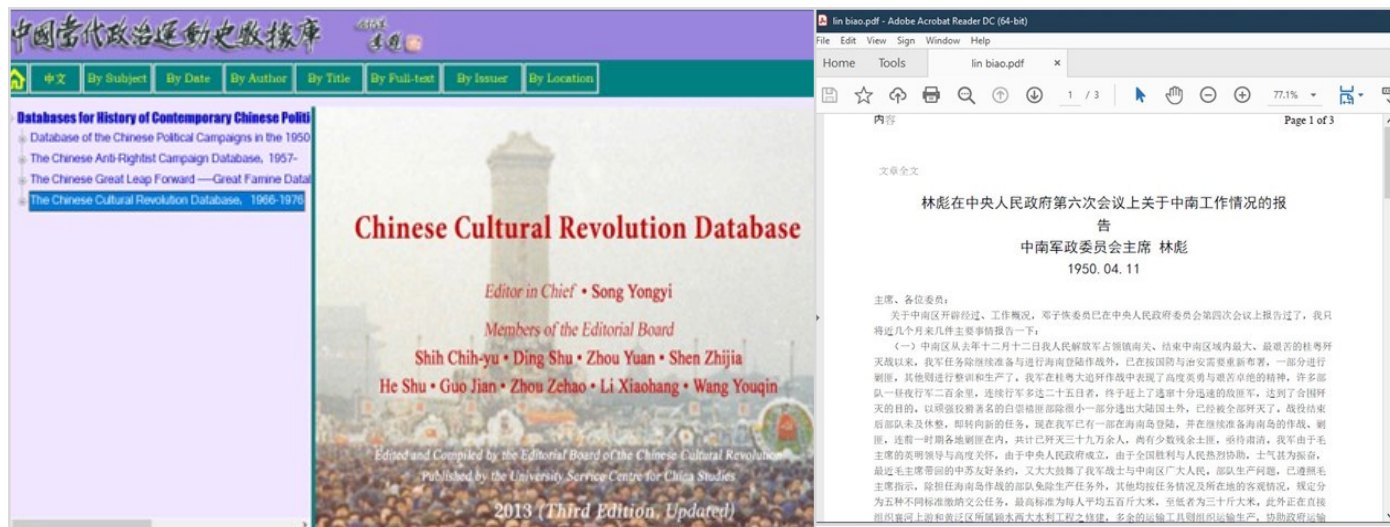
中國當代政治運動史數據庫

中文 | By Subject | By Date | By Author | By Title | By Full-text | By Issuer | By Location

Databases for History of Contemporary Chinese Politi
Database of the Chinese Political Campaigns in the 1950
The Chinese Anti-Rightist Campaign Database, 1957-
The Chinese Great Leap Forward —Great Famine Datal
The Chinese Cultural Revolution Database, 1966-1976

Chinese Cultural Revolution Database

Editor in Chief • Song Yongyi

Members of the Editorial Board

Shih Chih-yu • Ding Shu • Zhou Yuan • Shen Zhijia
He Shu • Guo Jian • Zhou Zehao • Li Xiaohang • Wang Youqin

Edited and Compiled by the Editorial Board of the Chinese Cultural Revolution
Published by the University Service Centre for China Studies

2013 (Third Edition, Updated)

lin biao.pdf - Adobe Acrobat Reader DC (64-bit)
File Edit View Sign Window Help
Home Tools lin biao.pdf ×
1 / 3 77.1%

内容 Page 1 of 3

文章全文

林彪在中央人民政府第六次会议上关于中南工作情况的报告
中南军政委员会主席 林彪
1950. 04. 11

主席、各位委员：
关于中南区开辟经过、工作概况，邓子恢委员已在中央人民政府委员会第四次会议上报告过了，我只将近几个月来几件主要事情报告一下：
（一）中南区从去年十二月十二日我人民解放军占领镇南关、结束中南区域内最大、最艰苦的桂粤两广战役以来，我军任务除继续准备与进行海南登陆作战外，已在按国防与治安需要重新布署，一部分进行剿匪，其他则进行整训和生产了。我军在桂粤大追歼作战中表现了高度英勇与艰苦卓绝的精神，许多部队一昼夜行军二百余里，连续行军多达二十五日者，终于赶上了逃窜十分迅速的敌匪军，达到了合围歼灭的目的，以理强投桥著名的白崇禧匪部除很小一部分逃出大陆国土外，已经被全部歼灭了，战役结束后部队未及休整，即转向新的任务，现在我军已有一部在海南岛登陆，并在继续准备海南岛的作战、剿匪，连前一时期各地剿匪在内，共计已歼灭三十九万余人，尚有少数残余土匪，亟待肃清，我军由于毛主席的英明领导与高度关怀，由于全国胜利与人民热烈协助，士气甚为振奋，最近毛主席带回的中苏友好条约，又大大鼓舞了我军战士与中南区广大人民，部队生产问题，已遵照毛主席指示，除担任海南岛作战的部队免除生产任务外，其他均按任务情况及所在地的客观情况，规定分为五种不同标准缴纳交公任务，最高标准为每人平均五百斤大米，至低者为三十斤大米，此外正在直接组织黄河上游和黄泛区所属颍水两大水利工程之修建，多余的运输工具则组织运输生产，协助政府运输